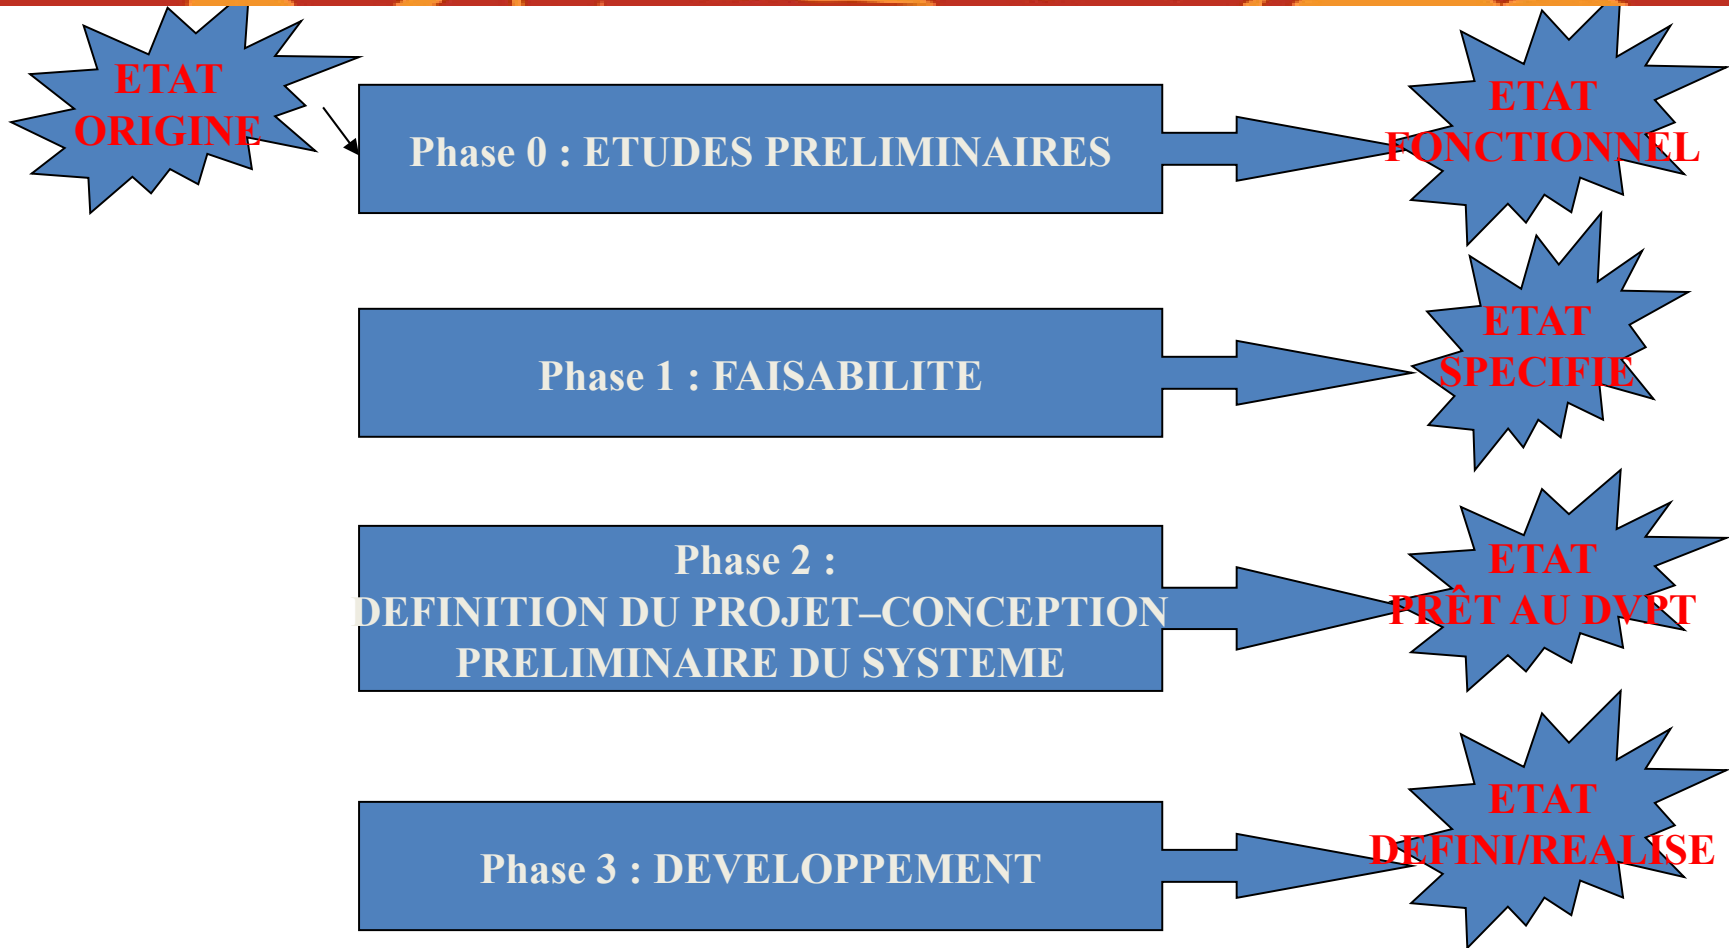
ETAT ORIGINE

Phase 0 : ETUDES PRELIMINAIRES

ETAT FONCTIONNEL

Phase 1 : FAISABILITE

ETAT SPECIFIE

Phase 2 :
DEFINITION DU PROJET–CONCEPTION PRELIMINAIRE DU SYSTEME

ETAT PRÊT AU DVPT

Phase 3 : DEVELOPPEMENT

ETAT DEFINI/REALISE